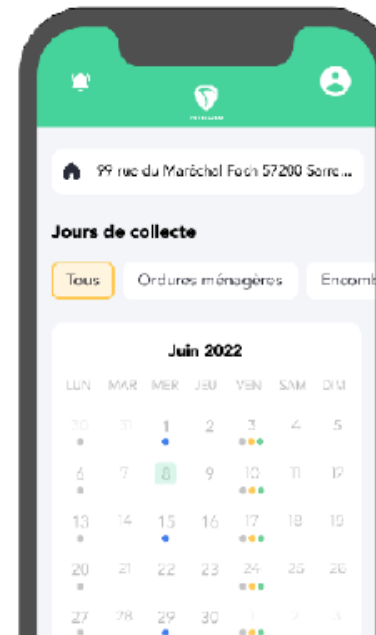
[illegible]

99 rue du Maréchal Foch 57200 Sarre...

Jours de collecte

Tous

Ordures ménagères

Encomb

Juin 2022

| LUN | MAR | MER | JEU | VEN | SAM | DIM |
|---|---|---|---|---|---|---|
| 30 | 31 | 1 | 2 | 3 | 4 | 5 |
| 6 | 7 | 8 | 9 | 10 | 11 | 12 |
| 13 | 14 | 15 | 16 | 17 | 18 | 19 |
| 20 | 21 | 22 | 23 | 24 | 25 | 26 |
| 27 | 28 | 29 | 30 | 1 | 2 | 3 |